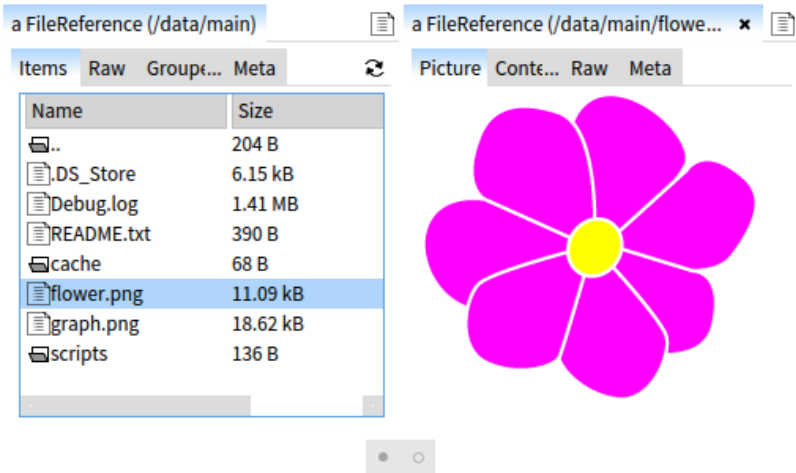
a FileReference (/data/main)

Items | Raw | Groupe... | Meta

| Name | Size |
|---|---|
| .. | 204 B |
| .DS_Store | 6.15 kB |
| Debug.log | 1.41 MB |
| README.txt | 390 B |
| cache | 68 B |
| flower.png | 11.09 kB |
| graph.png | 18.62 kB |
| scripts | 136 B |

a FileReference (/data/main/flowe... ×

Picture | Conte... | Raw | Meta